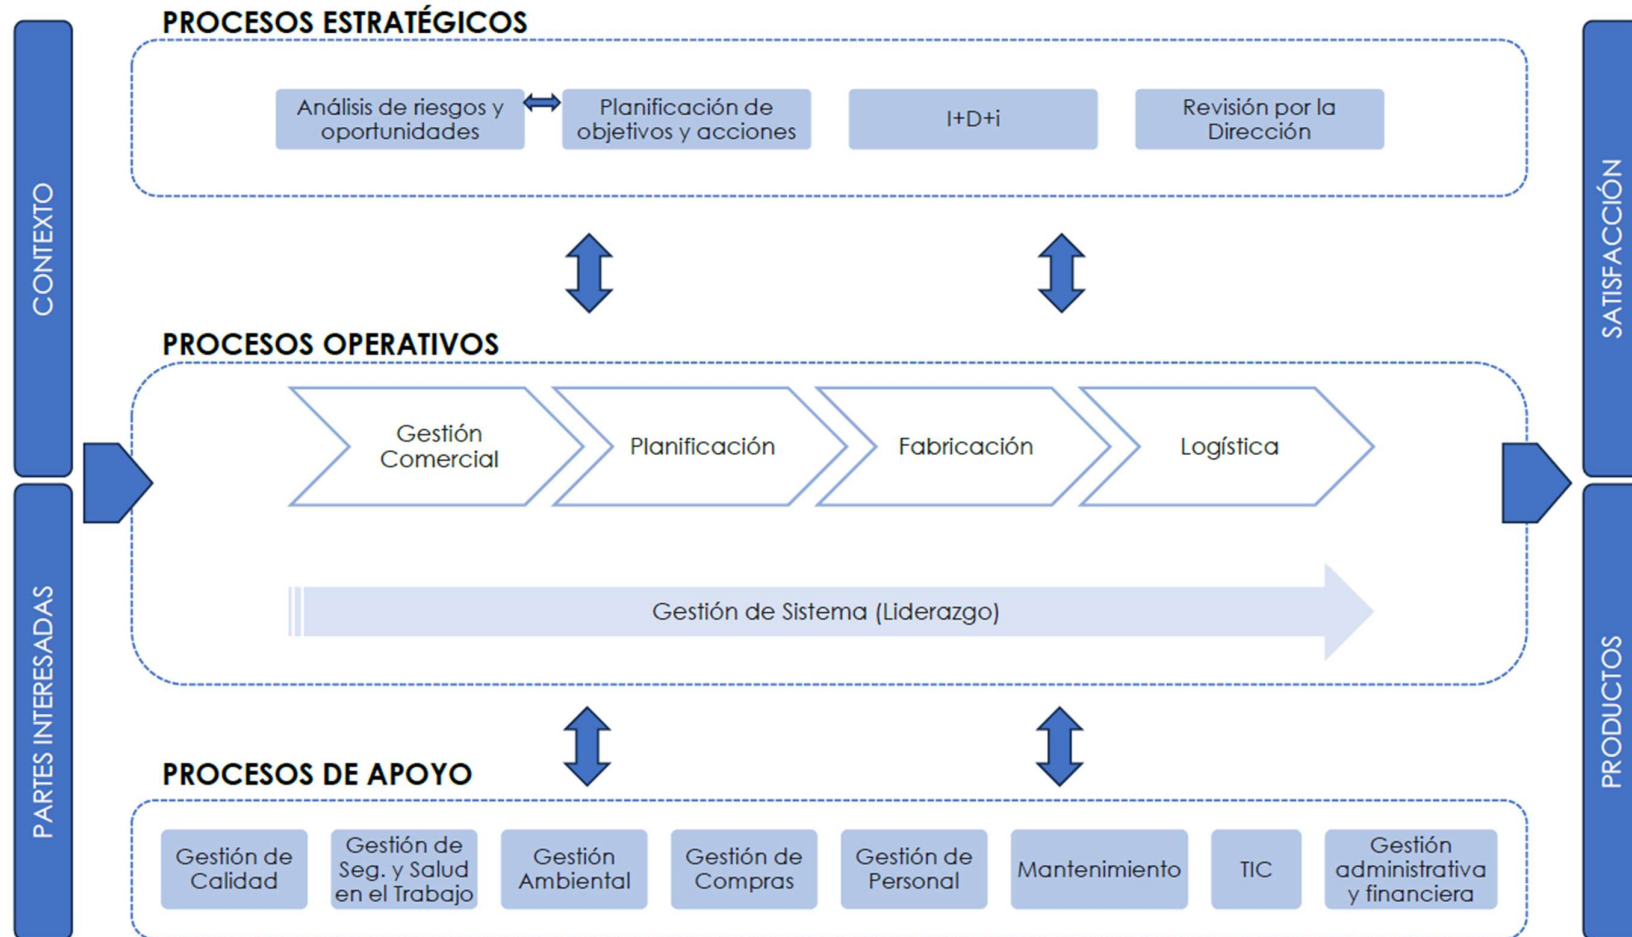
CONTEXTO

PARTES INTERESADAS

PROCESOS ESTRATÉGICOS

Análisis de riesgos y oportunidades

Planificación de objetivos y acciones

I+D+i

Revisión por la Dirección

PROCESOS OPERATIVOS

Gestión Comercial

Planificación

Fabricación

Logística

Gestión de Sistema (Liderazgo)

PROCESOS DE APOYO

Gestión de Calidad

Gestión de Seg. y Salud en el Trabajo

Gestión Ambiental

Gestión de Compras

Gestión de Personal

Mantenimiento

TIC

Gestión administrativa y financiera

SATISFACCIÓN

PRODUCTOS